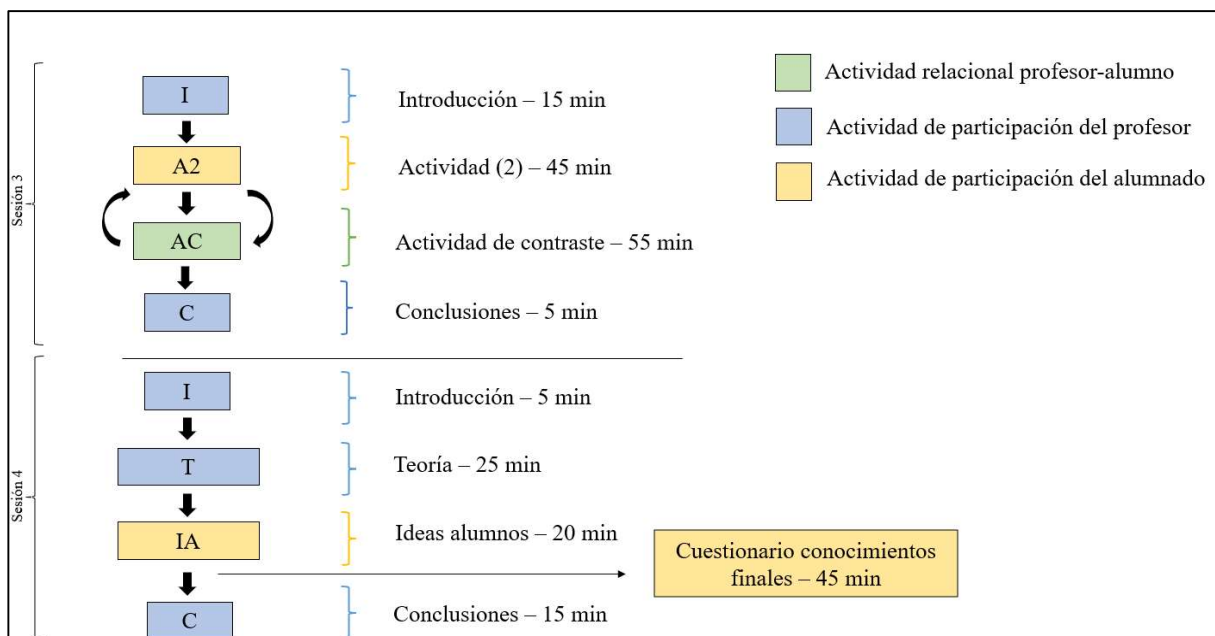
Sesión 3

I

Introducción – 15 min

A2

Actividad (2) – 45 min

AC

Actividad de contraste – 55 min

C

Conclusiones – 5 min

Actividad relacional profesor-alumno

Actividad de participación del profesor

Actividad de participación del alumnado

Sesión 4

I

Introducción – 5 min

T

Teoría – 25 min

IA

Ideas alumnos – 20 min

Cuestionario conocimientos finales – 45 min

C

Conclusiones – 15 min